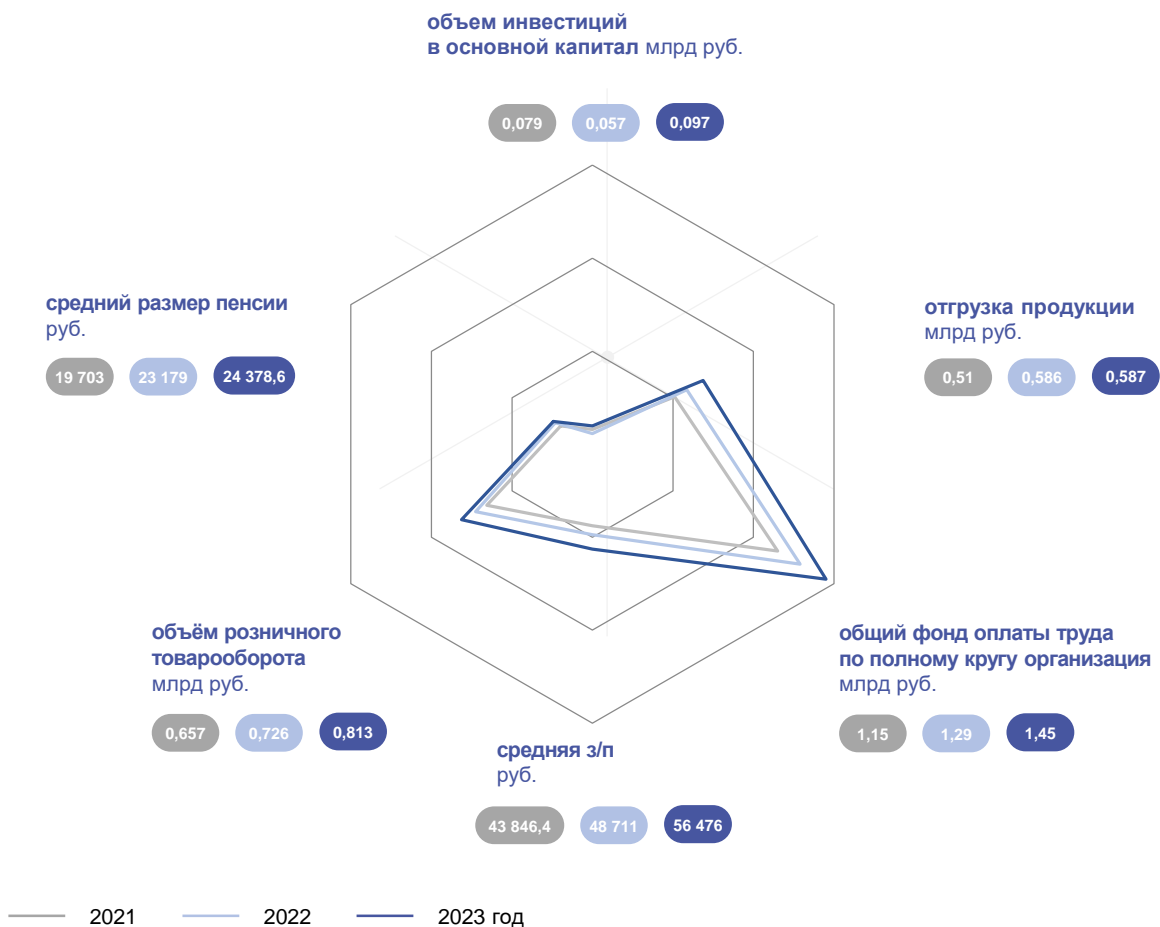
объем инвестиций
в основной капитал млрд руб.

0,079 0,057 0,097

средний размер пенсии
руб.

19 703 23 179 24 378,6

отгрузка продукции
млрд руб.

0,51 0,586 0,587

объём розничного
товарооборота
млрд руб.

0,657 0,726 0,813

общий фонд оплаты труда
по полному кругу организация
млрд руб.

1,15 1,29 1,45

средняя з/п
руб.

43 846,4 48 711 56 476

2021 2022 2023 год